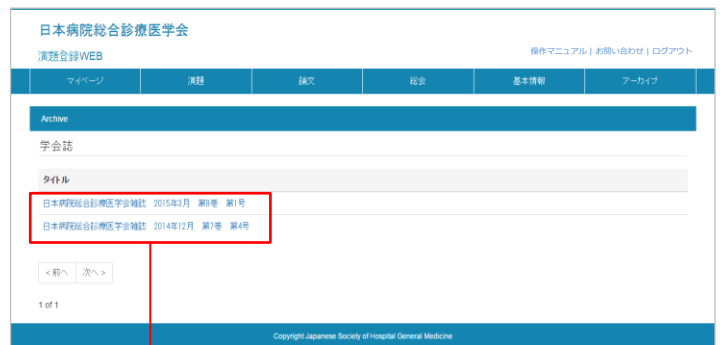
日本病院総合診療医学会

演題登録WEB

操作マニュアル | お問い合わせ | ログアウト

マイページ | 演題 | 論文 | 総会 | 基本情報 | アーカイブ

Archive

学会誌

タイトル

日本病院総合診療医学会雑誌　2015年3月　第8巻　第1号

日本病院総合診療医学会雑誌　2014年12月　第7巻　第4号

< 前へ　次へ >

1 of 1

Copyright Japanese Society of Hospital General Medicine